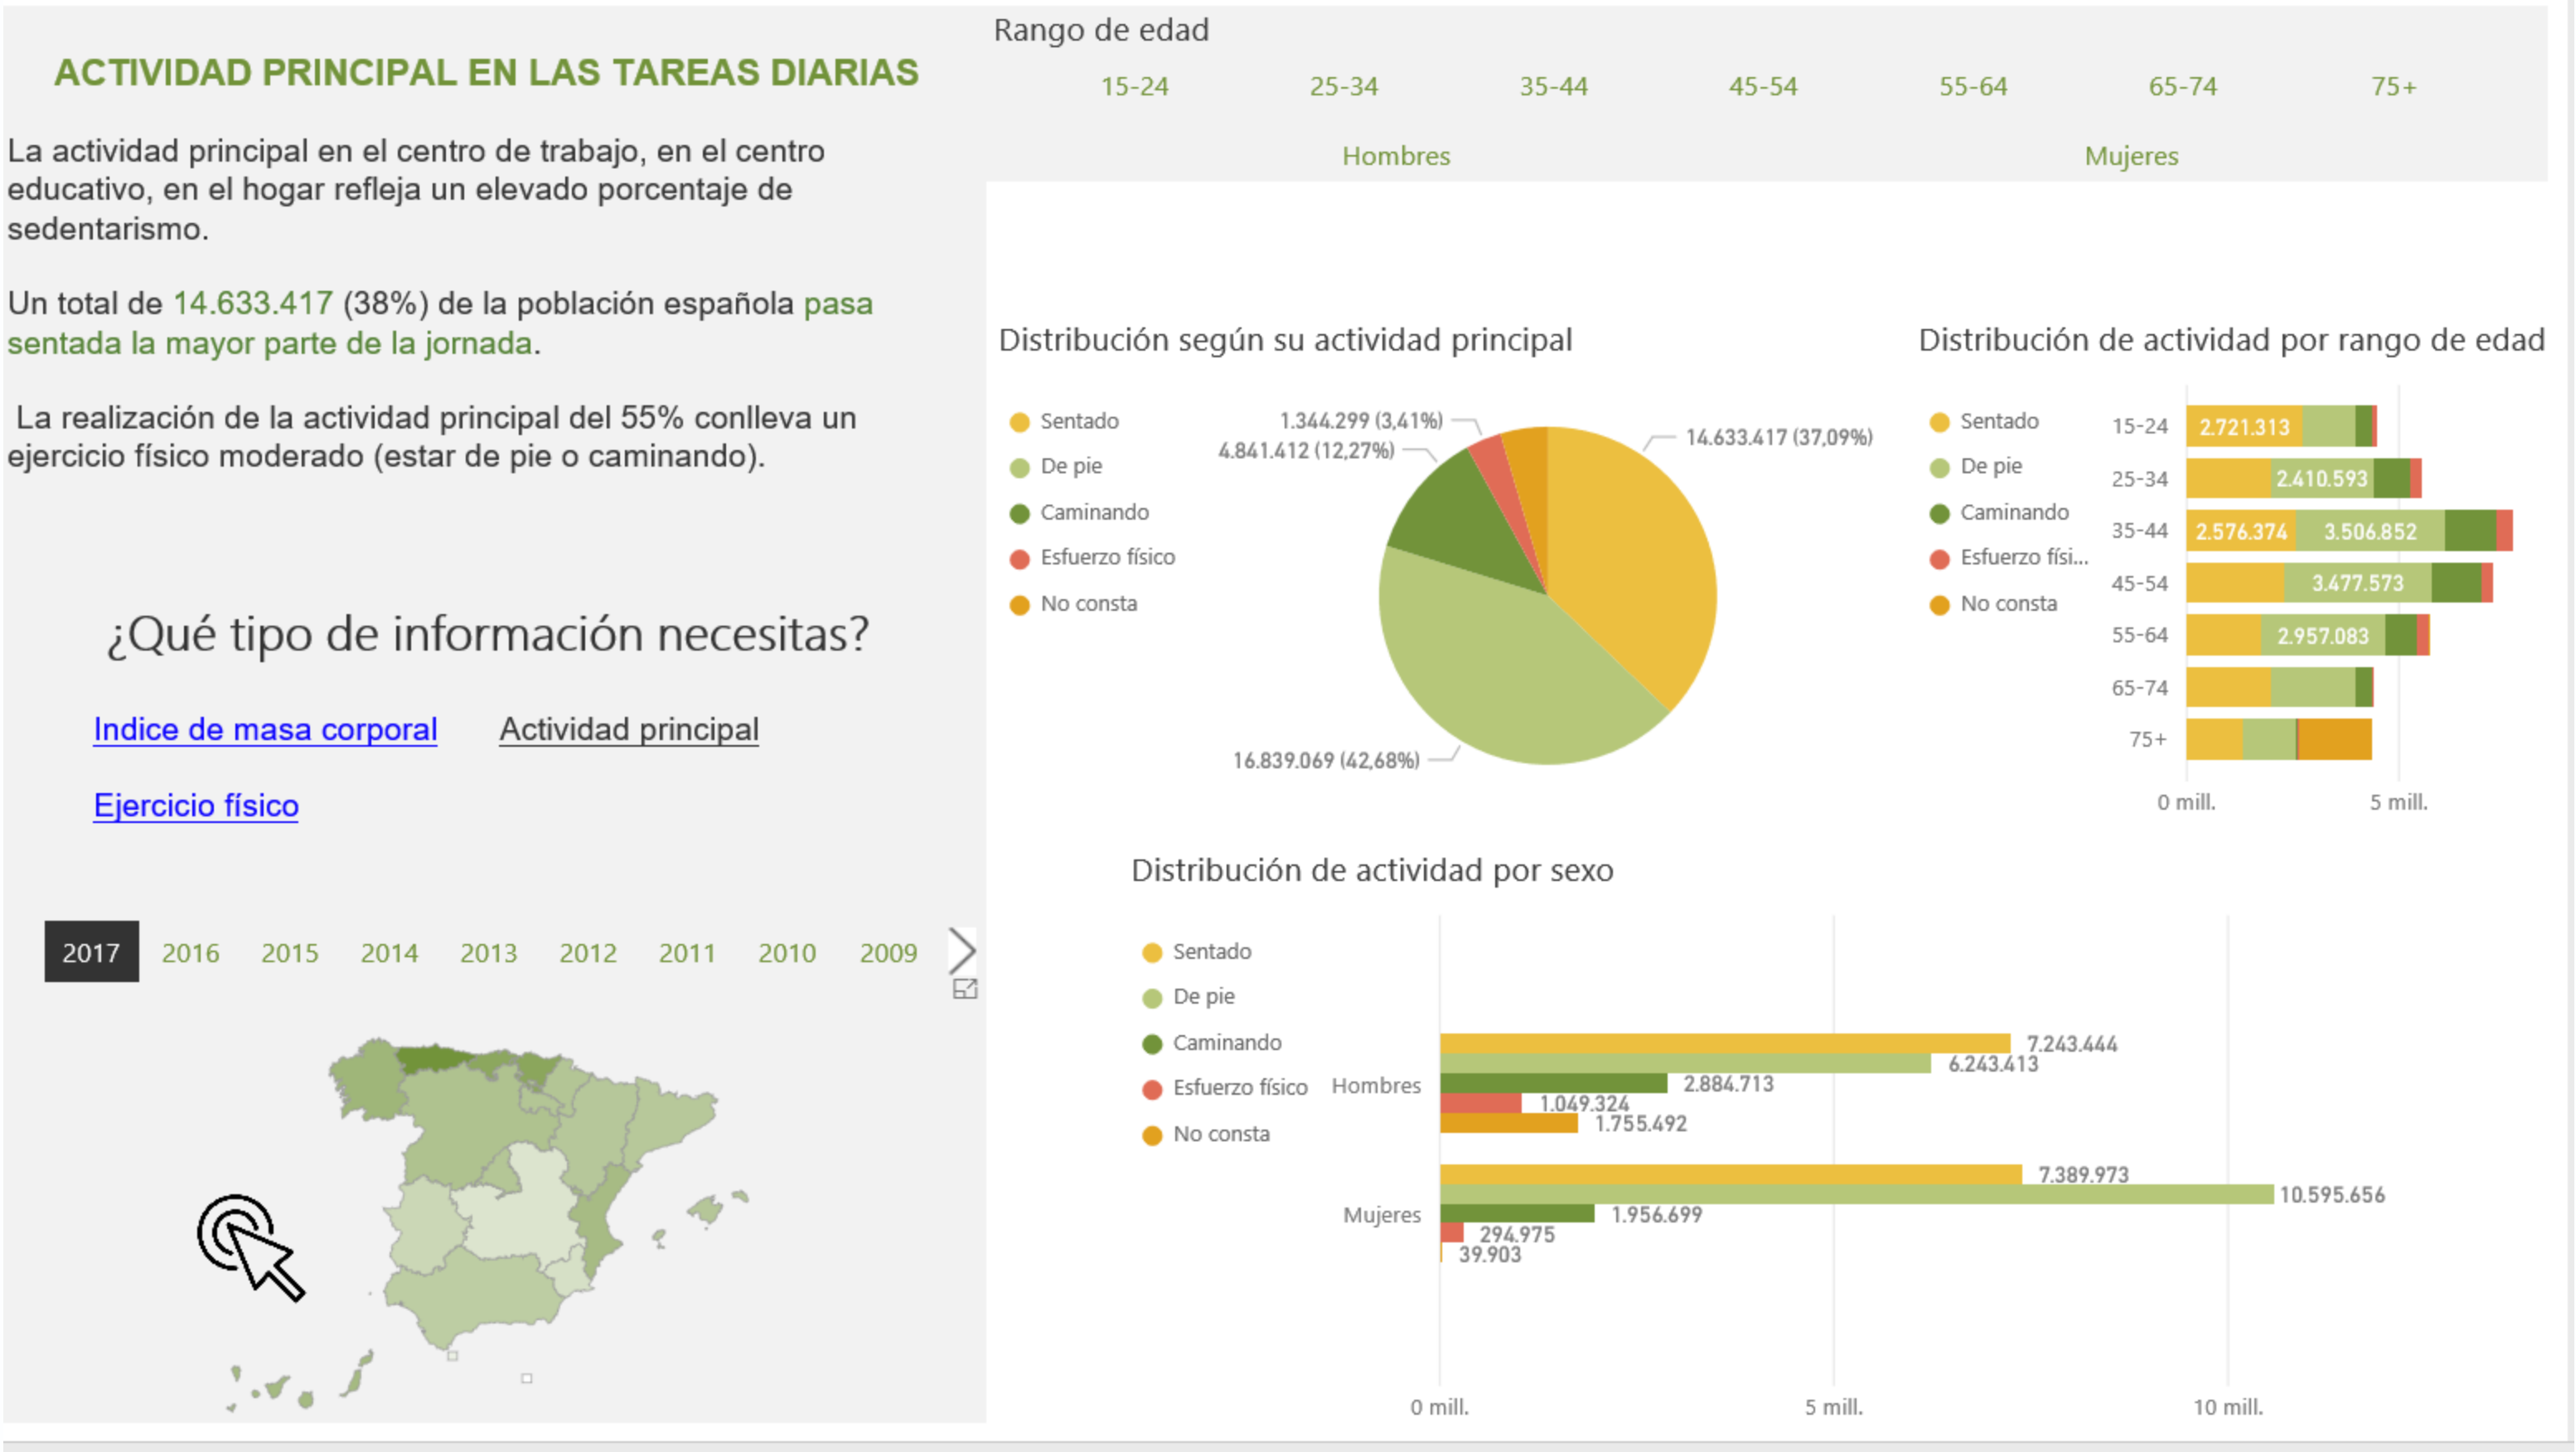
ACTIVIDAD PRINCIPAL EN LAS TAREAS DIARIAS

La actividad principal en el centro de trabajo, en el centro educativo, en el hogar refleja un elevado porcentaje de sedentarismo.

Un total de 14.633.417 (38%) de la población española pasa sentada la mayor parte de la jornada.

La realización de la actividad principal del 55% conlleva un ejercicio físico moderado (estar de pie o caminando).

¿Qué tipo de información necesitas?

Indice de masa corporal

Actividad principal

Ejercicio físico

2017 2016 2015 2014 2013 2012 2011 2010 2009

Rango de edad

15-24 25-34 35-44 45-54 55-64 65-74 75+

Hombres Mujeres

Distribución según su actividad principal

Sentado
De pie
Caminando
Esfuerzo físico
No consta

1.344.299 (3,41%)
4.841.412 (12,27%)
14.633.417 (37,09%)
16.839.069 (42,68%)

Distribución de actividad por rango de edad

Sentado
De pie
Caminando
Esfuerzo físi...
No consta

15-24 2.721.313
25-34 2.410.593
35-44 2.576.374 3.506.852
45-54 3.477.573
55-64 2.957.083
65-74
75+

0 mill. 5 mill.

Distribución de actividad por sexo

Sentado
De pie
Caminando
Esfuerzo físico
No consta

Hombres
7.243.444
6.243.413
2.884.713
1.049.324
1.755.492

Mujeres
7.389.973
10.595.656
1.956.699
294.975
39.903

0 mill. 5 mill. 10 mill.